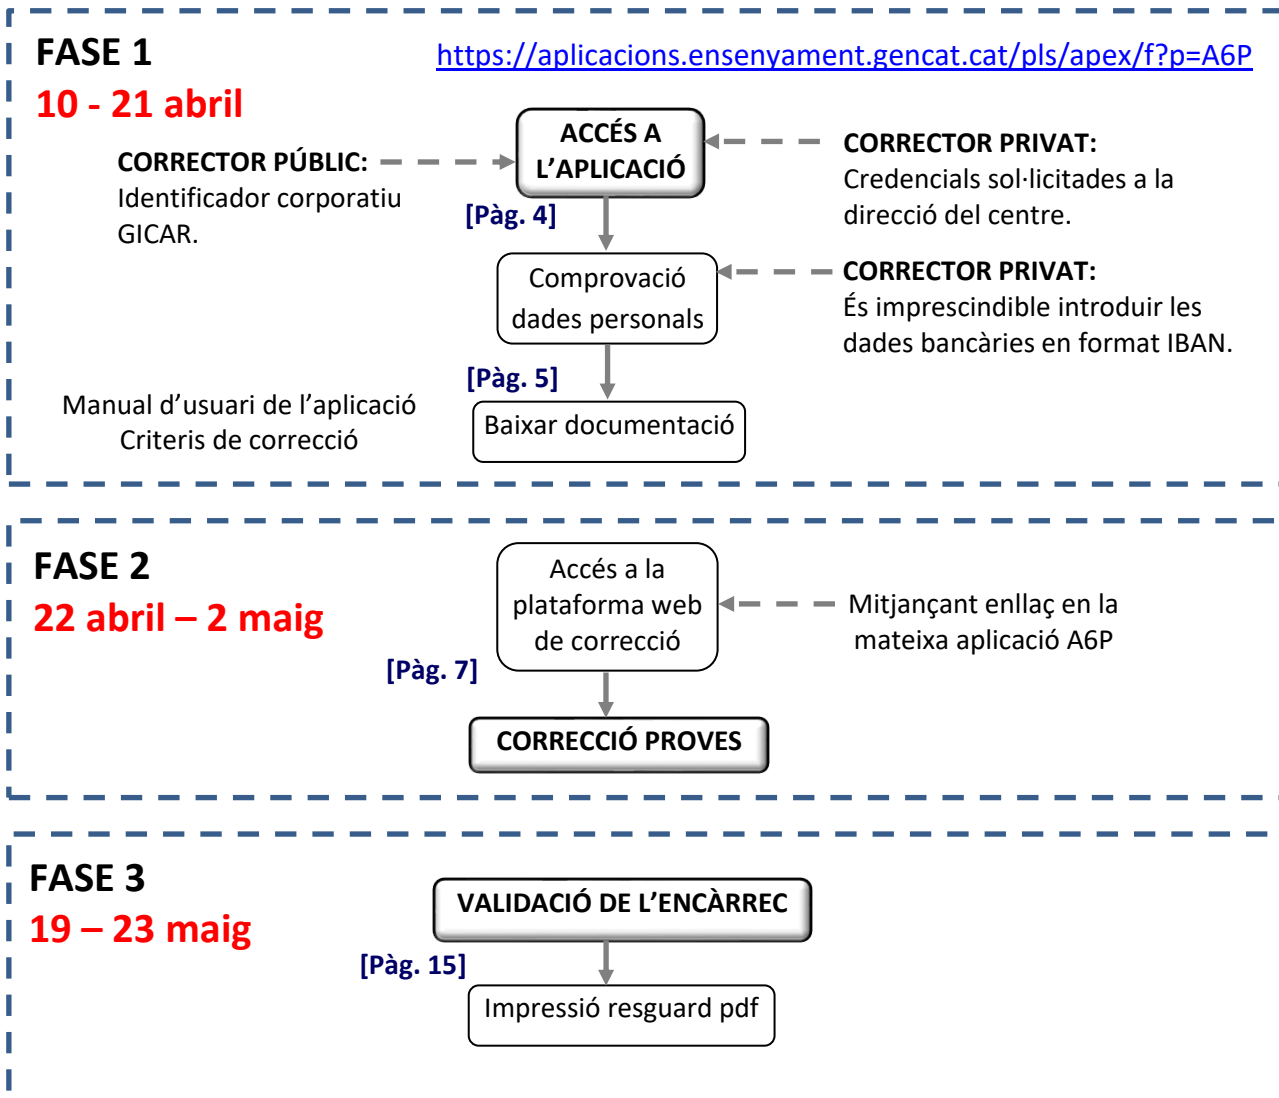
FASE 1
10 - 21 abril

https://aplicacions.ensenyament.gencat.cat/pls/apex/f?p=A6P

CORRECTOR PÚBLIC: Identificador corporatiu GICAR.

ACCÉS A L'APLICACIÓ

CORRECTOR PRIVAT: Credencials sol·licitades a la direcció del centre.

[Pàg. 4]

Comprovació dades personals

CORRECTOR PRIVAT: És imprescindible introduir les dades bancàries en format IBAN.

[Pàg. 5]

Manual d'usuari de l'aplicació
Criteris de correcció

Baixar documentació

FASE 2
22 abril – 2 maig

Accés a la plataforma web de correcció

Mitjançant enllaç en la mateixa aplicació A6P

[Pàg. 7]

CORRECCIÓ PROVES

FASE 3
19 – 23 maig

VALIDACIÓ DE L'ENCÀRREC

[Pàg. 15]

Impressió resguard pdf